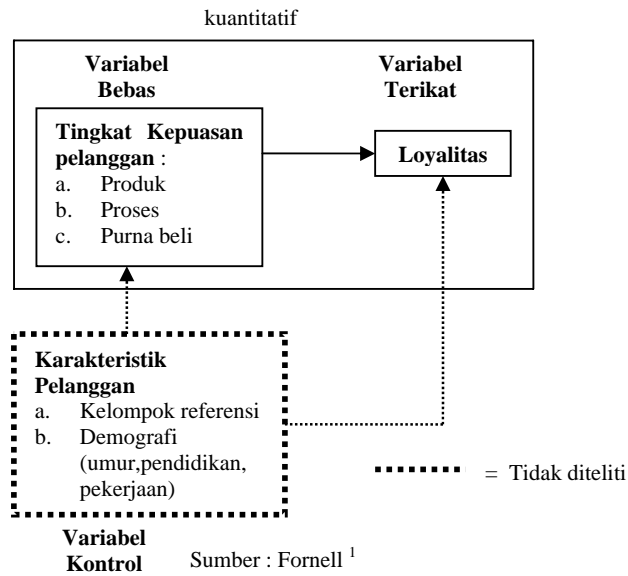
kuantitatif

Variabel Bebas

Variabel Terikat

Tingkat Kepuasan pelanggan :
a. Produk
b. Proses
c. Purna beli

Loyalitas

Karakteristik Pelanggan
a. Kelompok referensi
b. Demografi (umur,pendidikan, pekerjaan)

= Tidak diteliti

Variabel Kontrol

Sumber : Fornell $^1$